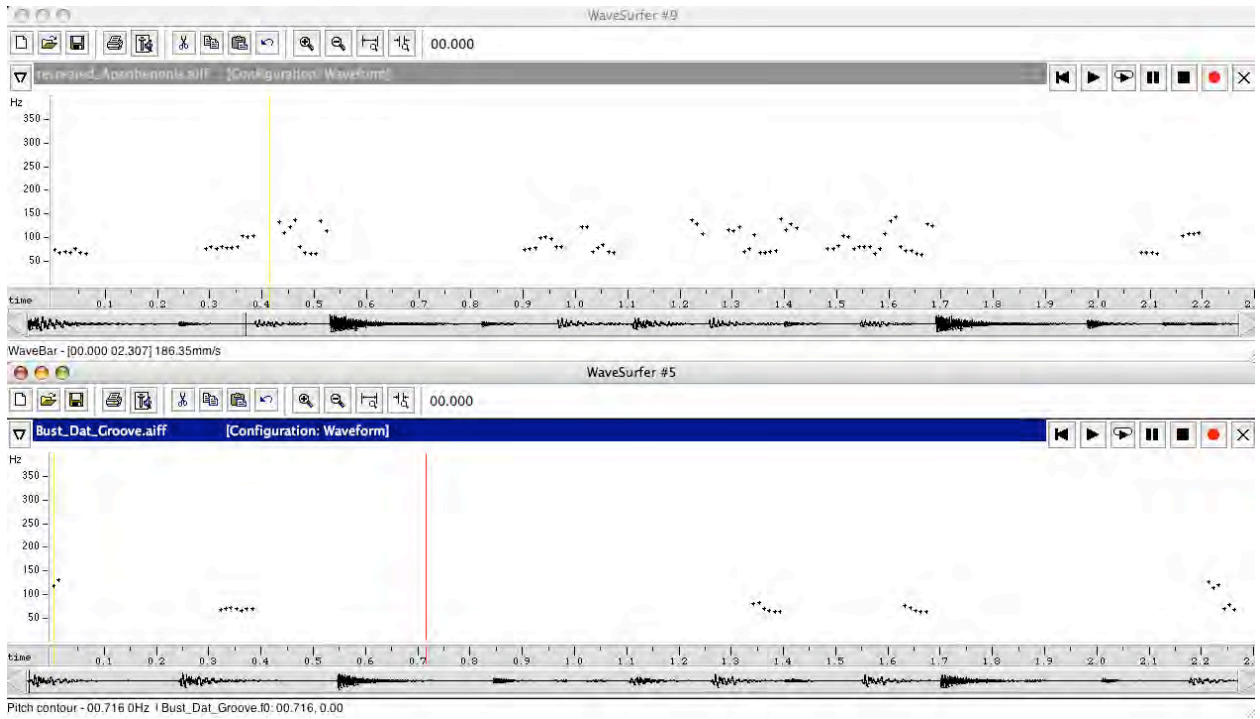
WaveSurfer #9

00.000

reverend_Apanhenonis.aiff [Configuration: Waveform]

Hz
350
300
250
200
150
100
50

time 0.1 0.2 0.3 0.4 0.5 0.6 0.7 0.8 0.9 1.0 1.1 1.2 1.3 1.4 1.5 1.6 1.7 1.8 1.9 2.0 2.1 2.2 2.

WaveBar - [00.000 02.307] 186.35mm/s

WaveSurfer #5

00.000

Bust_Dat_Groove.aiff [Configuration: Waveform]

Hz
350
300
250
200
150
100
50

time 0.1 0.2 0.3 0.4 0.5 0.6 0.7 0.8 0.9 1.0 1.1 1.2 1.3 1.4 1.5 1.6 1.7 1.8 1.9 2.0 2.1 2.2 2.

Pitch contour - 00.716 0Hz | Bust_Dat_Groove.f0: 00.716, 0.00